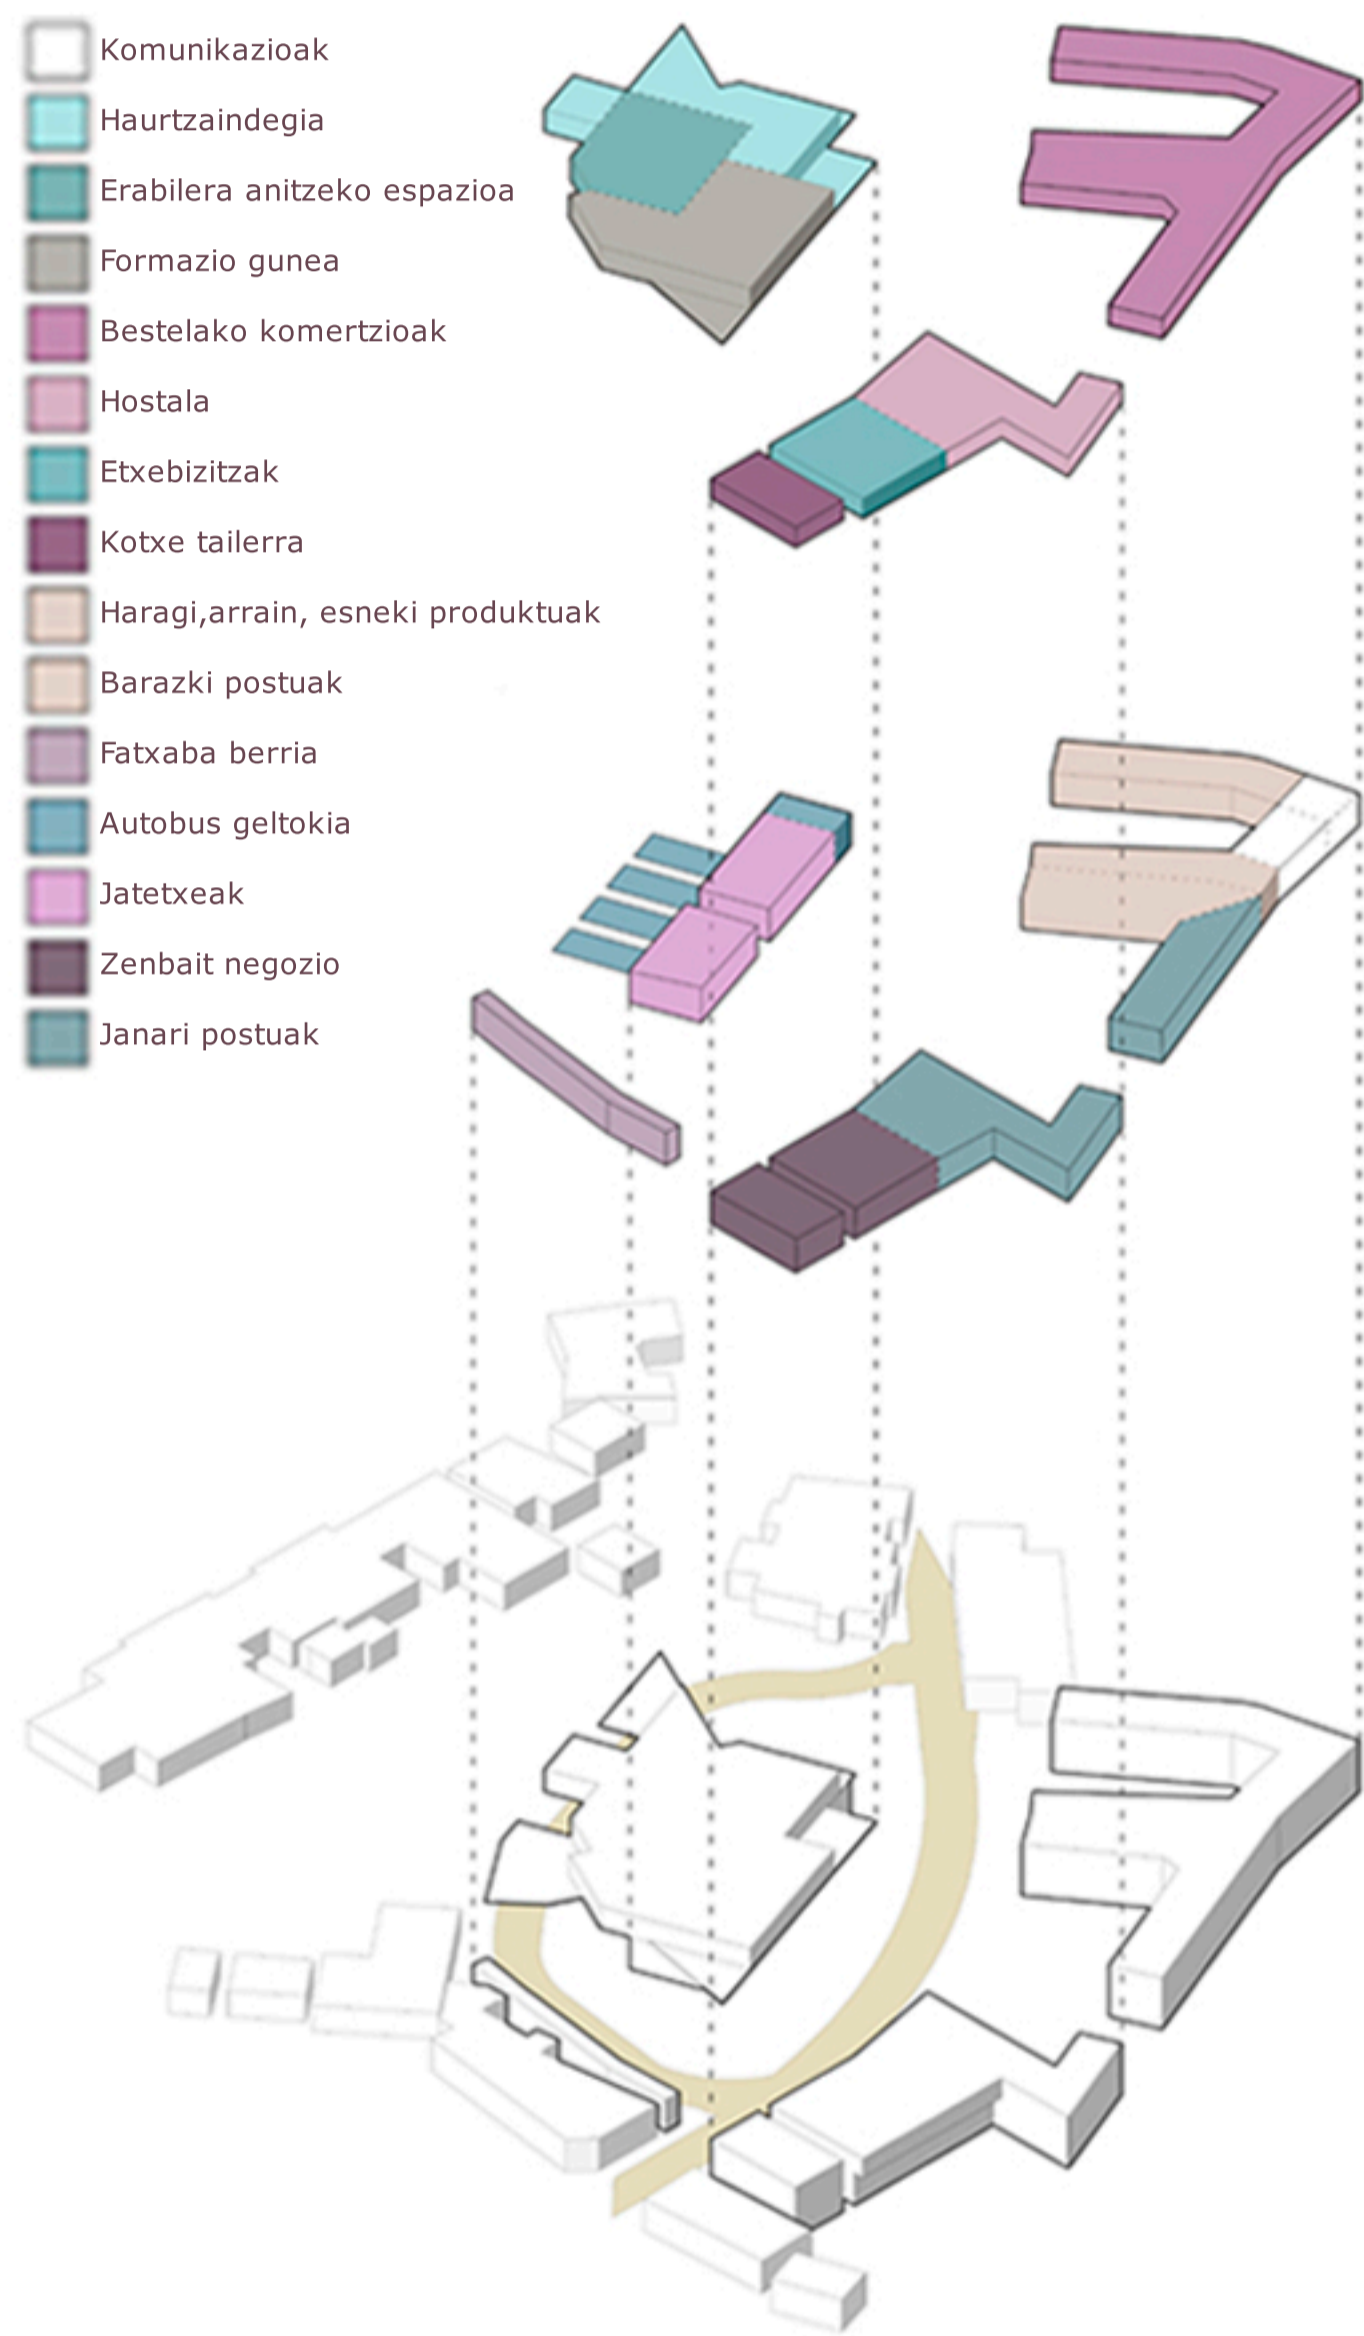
Komunikazioak
Haurtzaindegia
Erabilera anitzeko espazioa
Formazio gunea
Bestelako komertzioak
Hostala
Etxebizitzak
Kotxe tailerra
Haragi,arrain, esneki produktuak
Barazki postuak
Fatxaba berria
Autobus geltokia
Jatetxeak
Zenbait negozio
Janari postuak